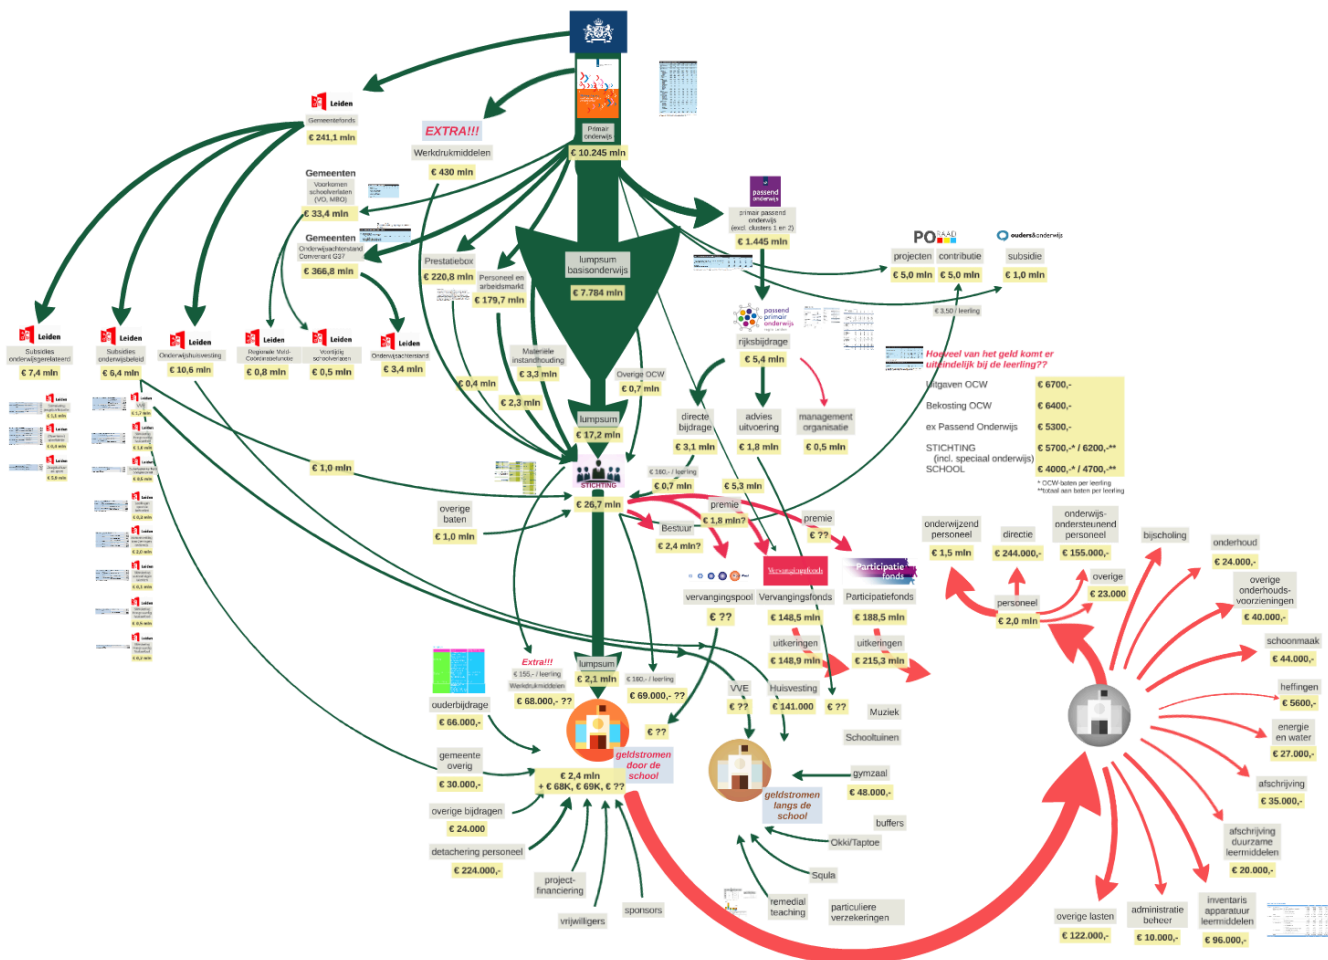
Leiden
Gemeentefonds
€ 241,1 mln

EXTRA!!!
Werkdrukmiddelen
€ 430 mln

Primair onderwijs
€ 10.245 mln

Gemeenten
Voorkomen schoolverlaten (VO, MBO)
€ 33,4 mln

Gemeenten
Onderwijsachterstand Convenant G37
€ 366,8 mln

passend onderwijs
primair passend onderwijs (excl. clusters 1 en 2)
€ 1.445 mln

PO RAAD
projecten
€ 5,0 mln
contributie
€ 5,0 mln

ouders&onderwijs
subsidie
€ 1,0 mln

€ 3,50 / leerling

Prestatiebox
€ 220,8 mln
Personeel en arbeidsmarkt
€ 179,7 mln

lumpsum basisonderwijs
€ 7.784 mln

passend primair onderwijs
rijksbijdrage
€ 5,4 mln

Leiden
Subsidies onderwijsgerelateerd
€ 7,4 mln

Leiden
Subsidies onderwijsbeleid
€ 6,4 mln

Leiden
Onderwijshuisvesting
€ 10,6 mln

Leiden
Regionale Meld- Coördinatiefunctie
€ 0,8 mln

Leiden
Voortijdig schoolverlaten
€ 0,5 mln

Leiden
Onderwijsachterstand
€ 3,4 mln

€ 0,4 mln
Materiële instandhouding
€ 3,3 mln
€ 2,3 mln

Overige OCW
€ 0,7 mln

lumpsum
€ 17,2 mln

directe bijdrage
€ 3,1 mln
advies uitvoering
€ 1,8 mln
management organisatie
€ 0,5 mln

Hoeveel van het geld komt er uiteindelijk bij de leerling??
Uitgaven OCW € 6700,-
Bekosting OCW € 6400,-
ex Passend Onderwijs € 5300,-
STICHTING (incl. speciaal onderwijs) € 5700,-* / 6200,-**
SCHOOL € 4000,-* / 4700,-**
* OCW baten per leerling
**totaal aan baten per leerling

€ 1,0 mln

€ 180,- / leerling
€ 0,7 mln
€ 5,3 mln

STICHTING
€ 26,7 mln

overige baten
€ 1,0 mln

Bestuur
€ 2,4 mln?
premie
€ 1,8 mln?
premie
€ ??

onderwijzend personeel
€ 1,5 mln
directie
€ 244.000,-
onderwijs-ondersteunend personeel
€ 155.000,-
bijscholing
onderhoud
€ 24.000,-

Vervangingsfonds
Participatiefonds
vervangingspool
€ ??
Vervangingsfonds
€ 148,5 mln
Participatiefonds
€ 188,5 mln
uitkeringen
€ 148,9 mln
uitkeringen
€ 215,3 mln

personeel
€ 2,0 mln
overige
€ 23.000

overige onderhouds-voorzieningen
€ 40.000,-
schoonmaak
€ 44.000,-
heffingen
€ 5600,-
energie en water
€ 27.000,-
afschrijving
€ 35.000,-
afschrijving duurzame leermiddelen
€ 20.000,-
inventaris apparatuur leermiddelen
€ 96.000,-
administratie beheer
€ 10.000,-
overige lasten
€ 122.000,-

Extra!!!
€ 155,- / leerling
Werkdrukmiddelen
€ 68.000,- ??

lumpsum
€ 2,1 mln
€ 160,- / leerling
€ 69.000,- ??

VVE
€ ??
Huisvesting
€ 141.000
€ ??
€ ??

Muziek
Schooltuinen

ouderbijdrage
€ 66.000,-
gemeente overig
€ 30.000,-
overige bijdragen
€ 24.000
detachering personeel
€ 224.000,-

€ 2,4 mln
+ € 68K, € 69K, € ??
geldstromen door de school

geldstromen langs de school

gymzaal
€ 48.000,-
buffers
Okki/Taptoe
Squla
remedial teaching
particuliere verzekeringen

project-financiering
vrijwilligers
sponsors